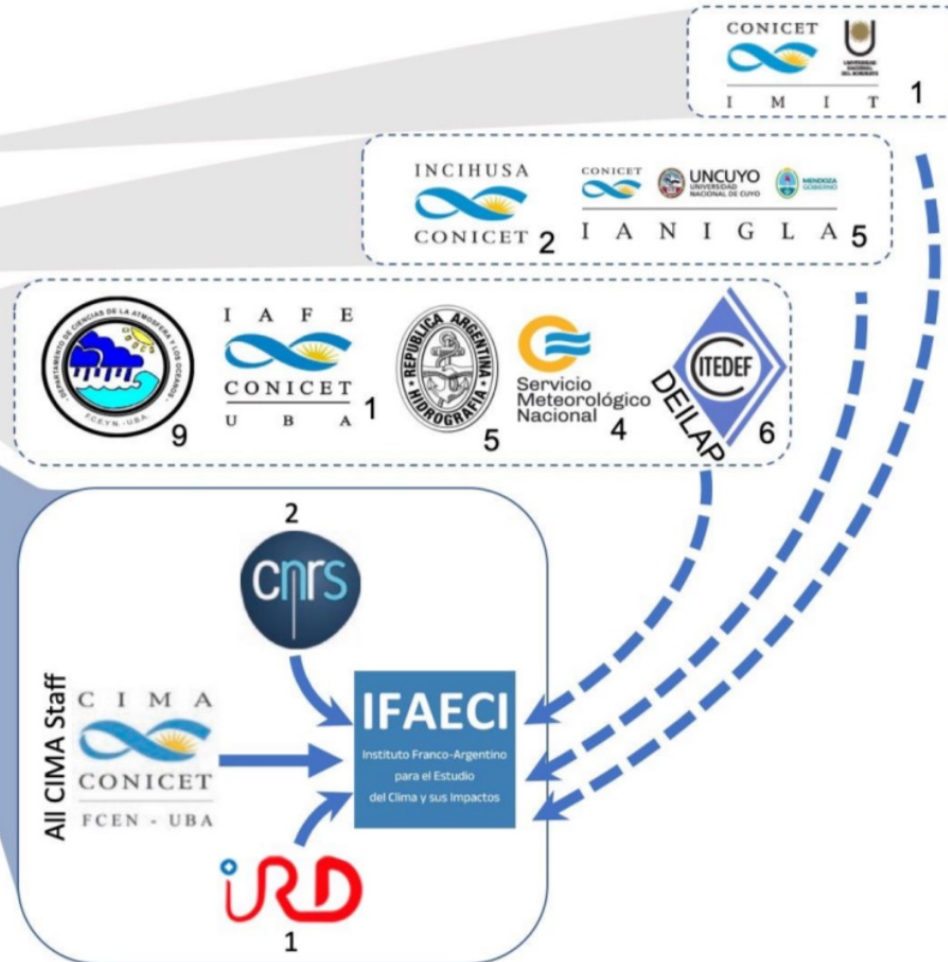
CONICET
UNIVERSIDAD NACIONAL DEL NORDESTE
I M I T 1

INCIHUSA
CONICET 2

CONICET UNCUYO UNIVERSIDAD NACIONAL DE CUYO MENDOZA GOBIERNO
I A N I G L A 5

DEPARTAMENTO DE CIENCIAS DE LA ATMÓSFERA Y LOS OCÉANOS
FCEYN - UBA
9

I A F E
CONICET
U B A 1

REPUBLICA ARGENTINA
HIDROGRAFIA
5

Servicio Meteorológico Nacional 4

CITEDEF
DEILAP 6

2
CNRS

All CIMA Staff
C I M A
CONICET
FCEN - UBA

IFAECI
Instituto Franco-Argentino para el Estudio del Clima y sus Impactos

IRD
1